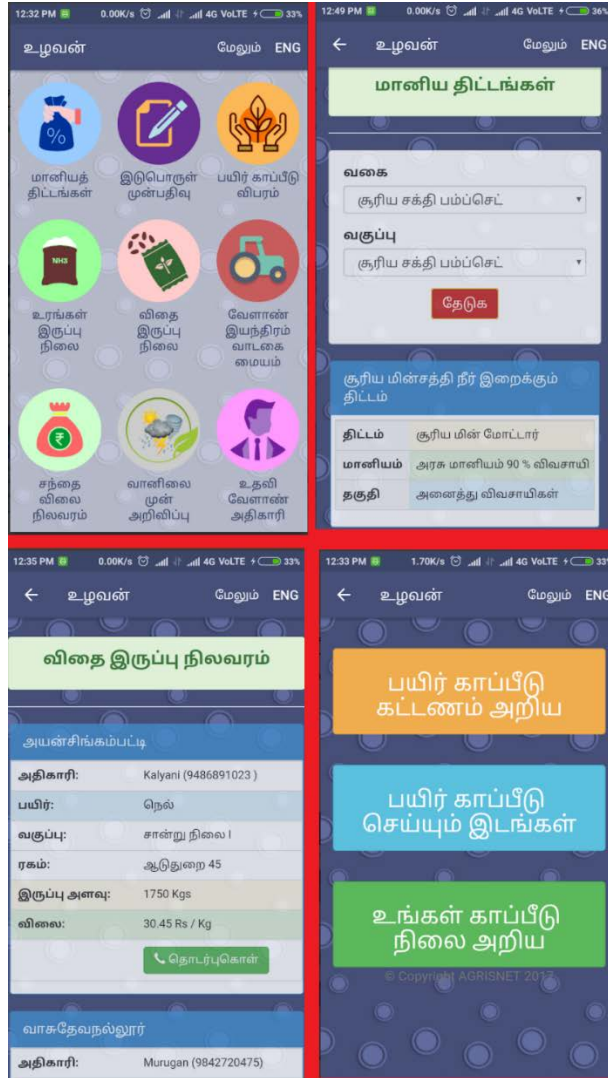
12:32 PM 0.00K/s 4G VoLTE 33%

உழவன் மேலும் ENG

மானியத் திட்டங்கள்

இடுபொருள் முன்பதிவு

பயிர் காப்பீடு விபரம்

NH3

உரங்கள் இருப்பு நிலை

விதை இருப்பு நிலை

வேளாண் இயந்திரம் வாடகை மையம்

₹

சந்தை விலை நிலவரம்

வானிலை முன் அறிவிப்பு

உதவி வேளாண் அதிகாரி

12:49 PM 0.00K/s 4G VoLTE 36%

← உழவன் மேலும் ENG

மானிய திட்டங்கள்

வகை

சூரிய சக்தி பம்ப்செட்

வகுப்பு

சூரிய சக்தி பம்ப்செட்

தேடுக

சூரிய மின்சக்தி நீர் இறைக்கும் திட்டம்

| திட்டம் | சூரிய மின் மோட்டார் |
|---|---|
| மானியம் | அரசு மானியம் 90 % விவசாயி |
| தகுதி | அனைத்து விவசாயிகள் |

12:35 PM 0.00K/s 4G VoLTE 33%

← உழவன் மேலும் ENG

விதை இருப்பு நிலவரம்

அயன்சிங்கம்பட்டி

| அதிகாரி: | Kalyani (9486891023 ) |
|---|---|
| பயிர்: | நெல் |
| வகுப்பு: | சான்று நிலை I |
| ரகம்: | ஆடுதுறை 45 |
| இருப்பு அளவு: | 1750 Kgs |
| விலை: | 30.45 Rs / Kg |

தொடர்புகொள்

வாசுதேவநல்லூர்

அதிகாரி: Murugan (9842720475)

12:33 PM 1.70K/s 4G VoLTE 33

← உழவன் மேலும் ENG

பயிர் காப்பீடு கட்டணம் அறிய

பயிர் காப்பீடு செய்யும் இடங்கள்

உங்கள் காப்பீடு நிலை அறிய

© Copyright AGRISNET 2017